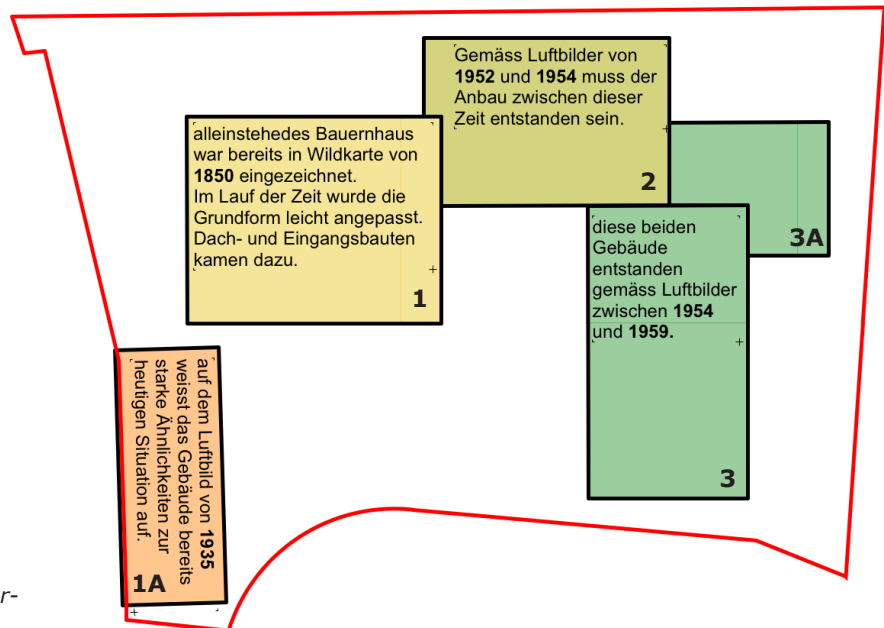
Gemäss Luftbilder von **1952** und **1954** muss der Anbau zwischen dieser Zeit entstanden sein.

2

alleinstehedes Bauernhaus war bereits in Wildkarte von **1850** eingezeichnet. Im Lauf der Zeit wurde die Grundform leicht angepasst. Dach- und Eingangsbauten kamen dazu.

1

3A

diese beiden Gebäude entstanden gemäss Luftbilder zwischen **1954** und **1959.**

3

auf dem Luftbild von **1935** weisst das Gebäude bereits starke Ähnlichkeiten zur heutigen Situation auf.

1A

r-